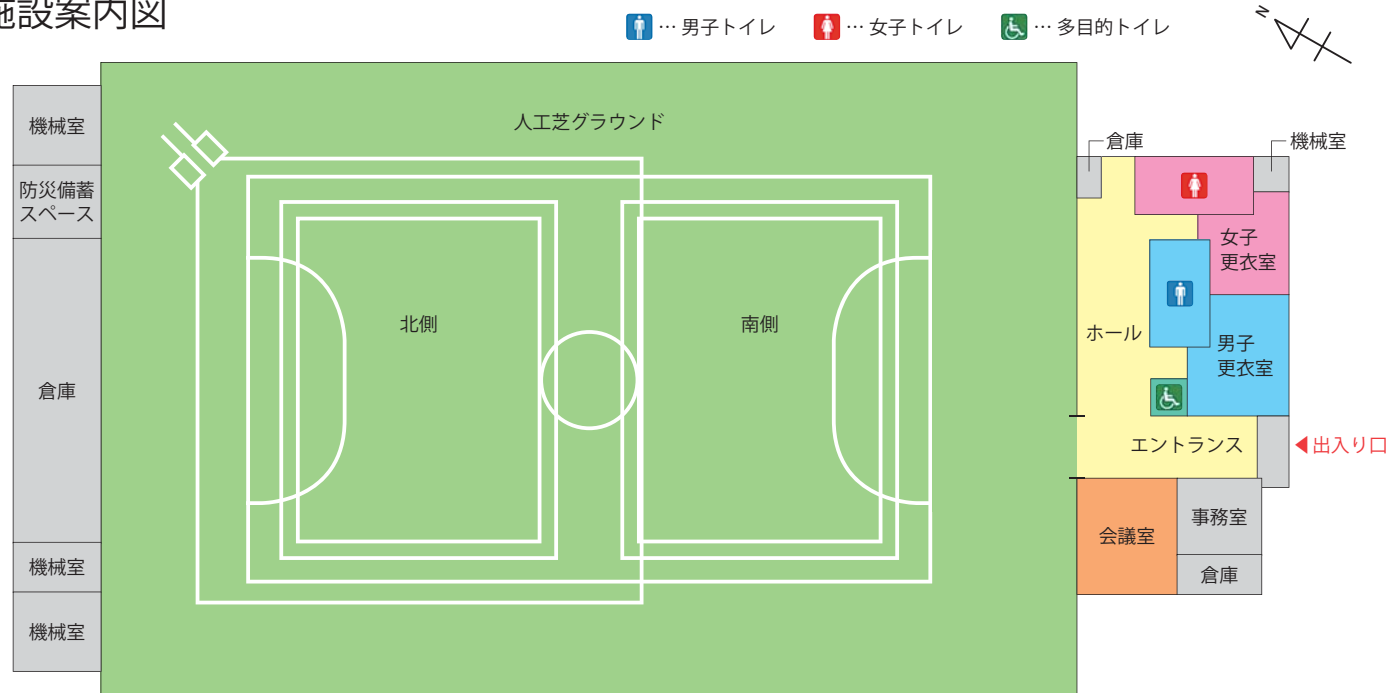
施設案内図

… 男子トイレ … 女子トイレ … 多目的トイレ

N

機械室
防災備蓄スペース
倉庫
機械室
機械室

人工芝グラウンド
北側
南側

倉庫
機械室
女子更衣室
ホール
男子更衣室
エントランス
◀出入り口
会議室
事務室
倉庫